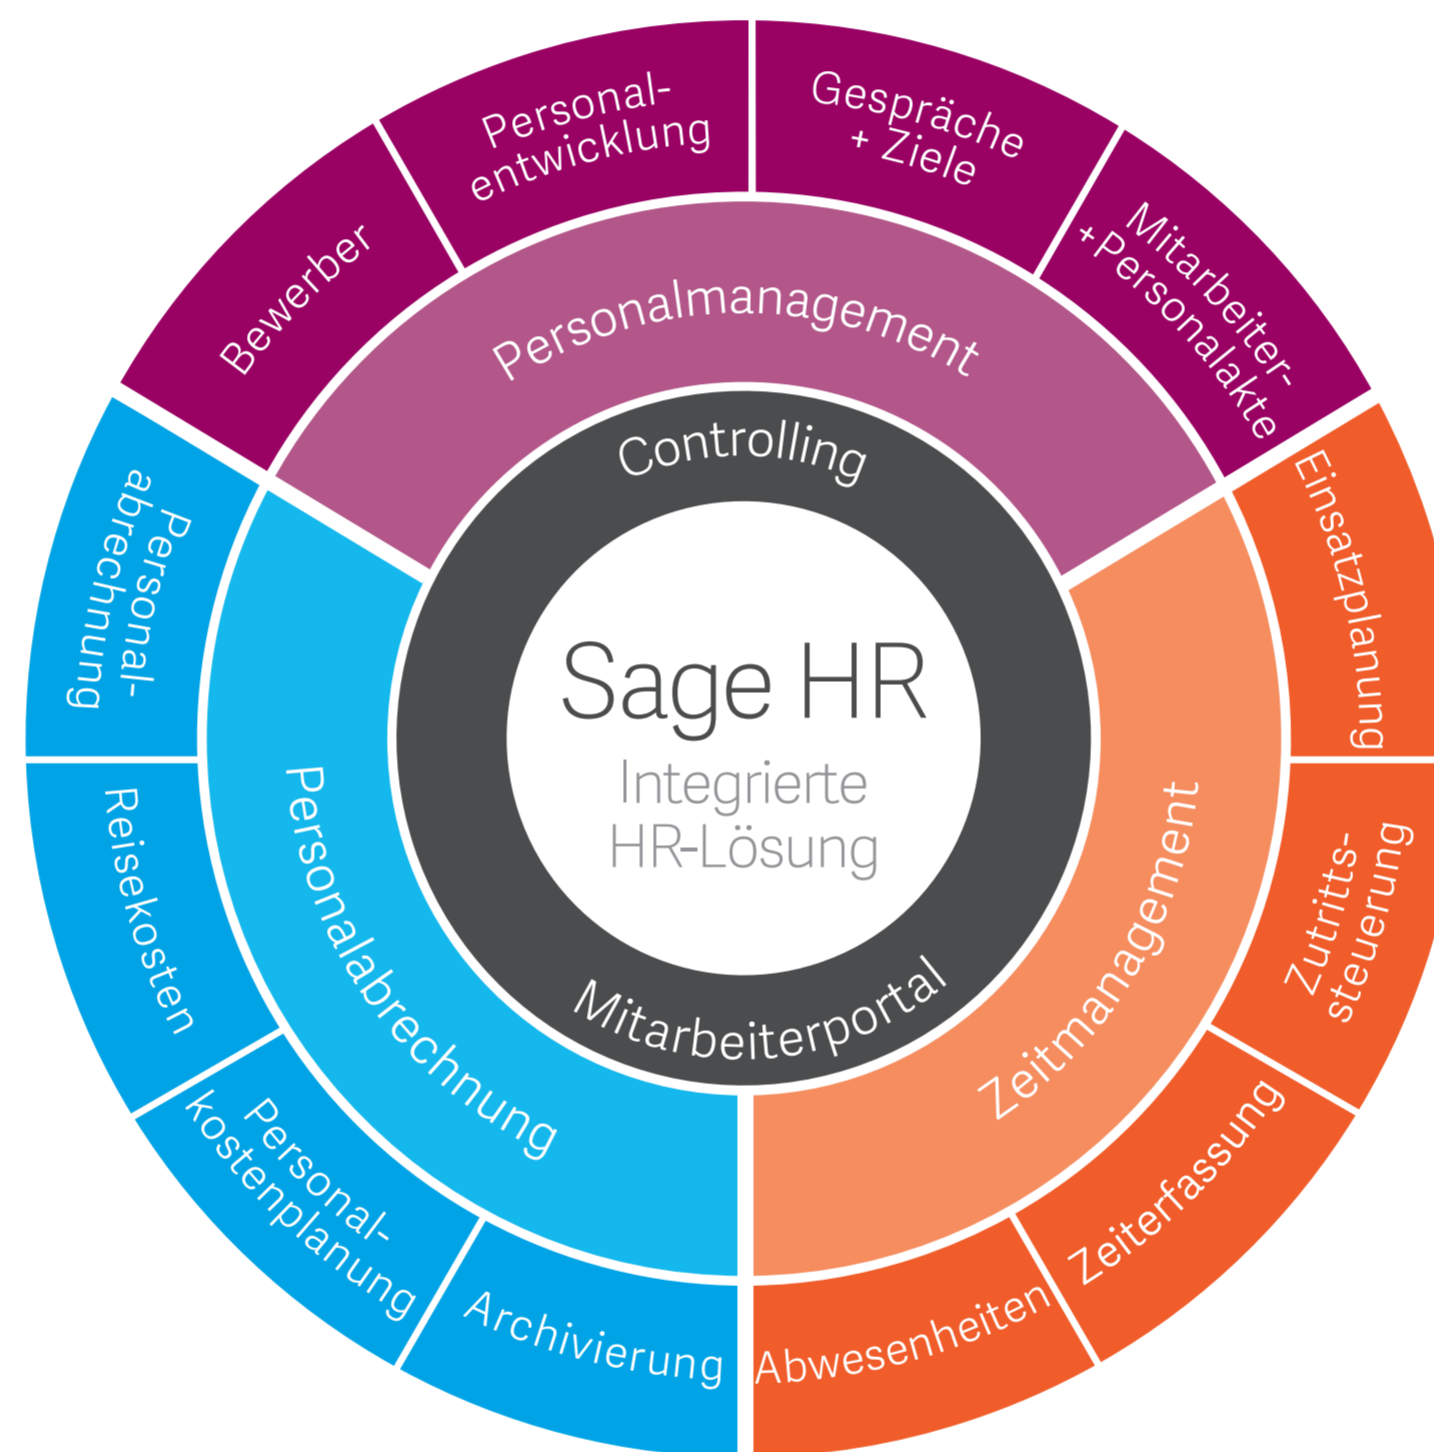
Bewerber

Personalentwicklung

Gespräche + Ziele

Mitarbeiter- +Personalakte

Personalmanagement

Controlling

Sage HR

Integrierte HR-Lösung

Mitarbeiterportal

Personalabrechnung

Reisekosten

Personalkostenplanung

Archivierung

Personalabrechnung

Zeitmanagement

Einsatzplanung

Zutrittssteuerung

Zeiterfassung

Abwesenheiten